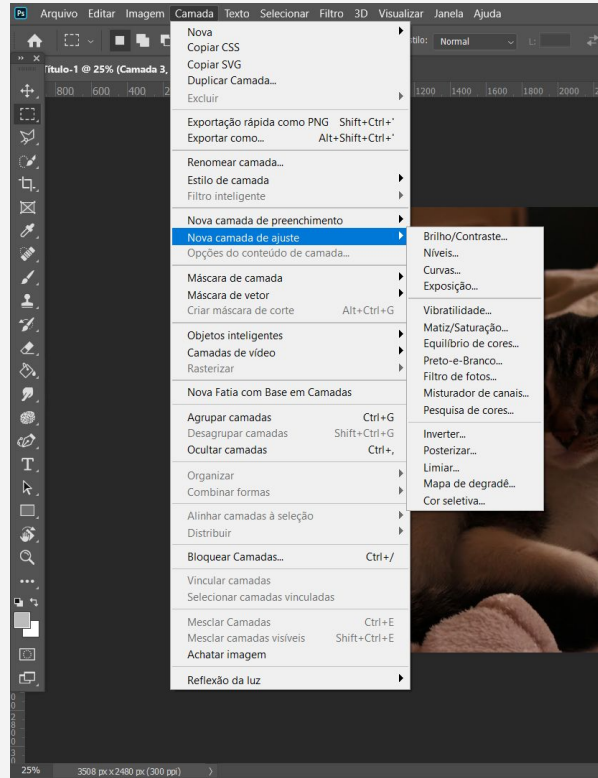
Ps Arquivo Editar Imagem Camada Texto Selecionar Filtro 3D Visualizar Janela Ajuda

stilo: Normal

Título-1 @ 25% (Camada 3,

800 600 400 1200 1400 1600 1800 2000

Nova
Copiar CSS
Copiar SVG
Duplicar Camada...
Excluir

Exportação rápida como PNG Shift+Ctrl+'
Exportar como... Alt+Shift+Ctrl+'

Renomear camada...
Estilo de camada
Filtro inteligente

Nova camada de preenchimento
Nova camada de ajuste
Opções do conteúdo de camada...

Máscara de camada
Máscara de vetor
Criar máscara de corte Alt+Ctrl+G

Objetos inteligentes
Camadas de vídeo
Rasterizar

Nova Fatia com Base em Camadas

Agrupar camadas Ctrl+G
Desagrupar camadas Shift+Ctrl+G
Ocultar camadas Ctrl+,

Organizar
Combinar formas

Alinhar camadas à seleção
Distribuir

Bloquear Camadas... Ctrl+/

Vincular camadas
Selecionar camadas vinculadas

Mesclar Camadas Ctrl+E
Mesclar camadas visíveis Shift+Ctrl+E
Achatar imagem

Reflexão da luz

Brilho/Contraste...
Níveis...
Curvas...
Exposição...

Vibratilidade...
Matiz/Saturação...
Equilíbrio de cores...
Preto-e-Branco...
Filtro de fotos...
Misturador de canais...
Pesquisa de cores...

Inverter...
Posterizar...
Limiar...
Mapa de degradê...
Cor seletiva...

25% 3508 px x 2480 px (300 ppi)